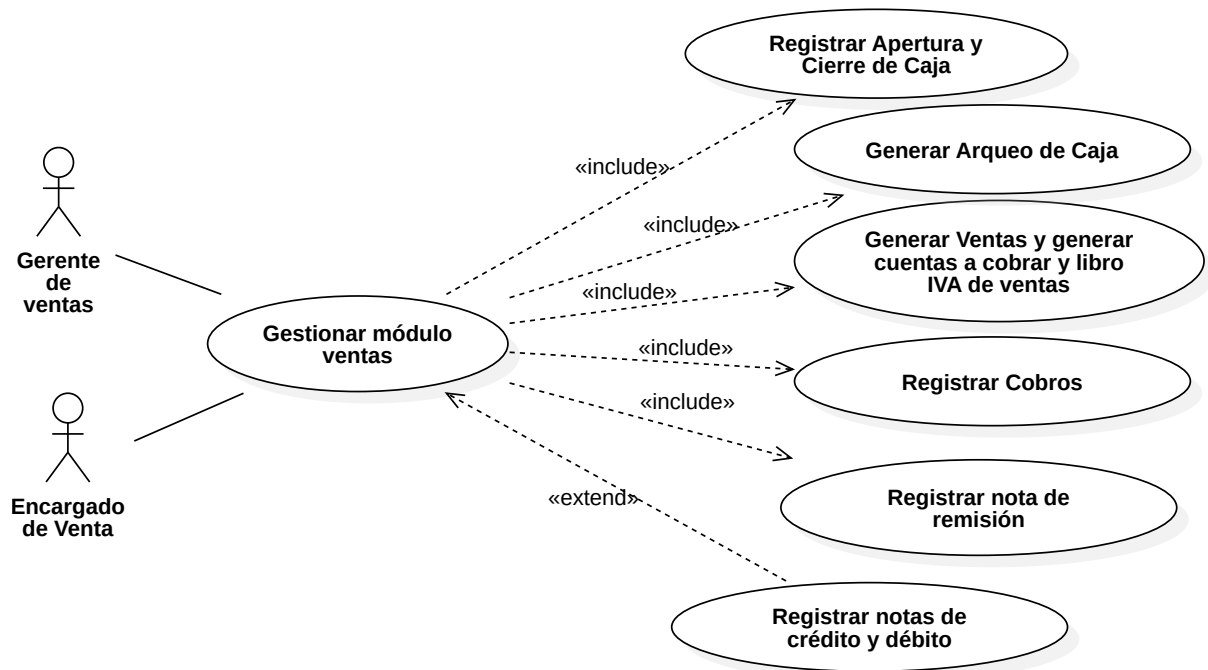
Registrar Apertura y Cierre de Caja

Generar Arqueo de Caja

Generar Ventas y generar cuentas a cobrar y libro IVA de ventas

Registrar Cobros

Registrar nota de remisión

Registrar notas de crédito y débito

«include»

«include»

«include»

«include»

«include»

«extend»

Gestionar módulo ventas

Gerente de ventas

Encargado de Venta